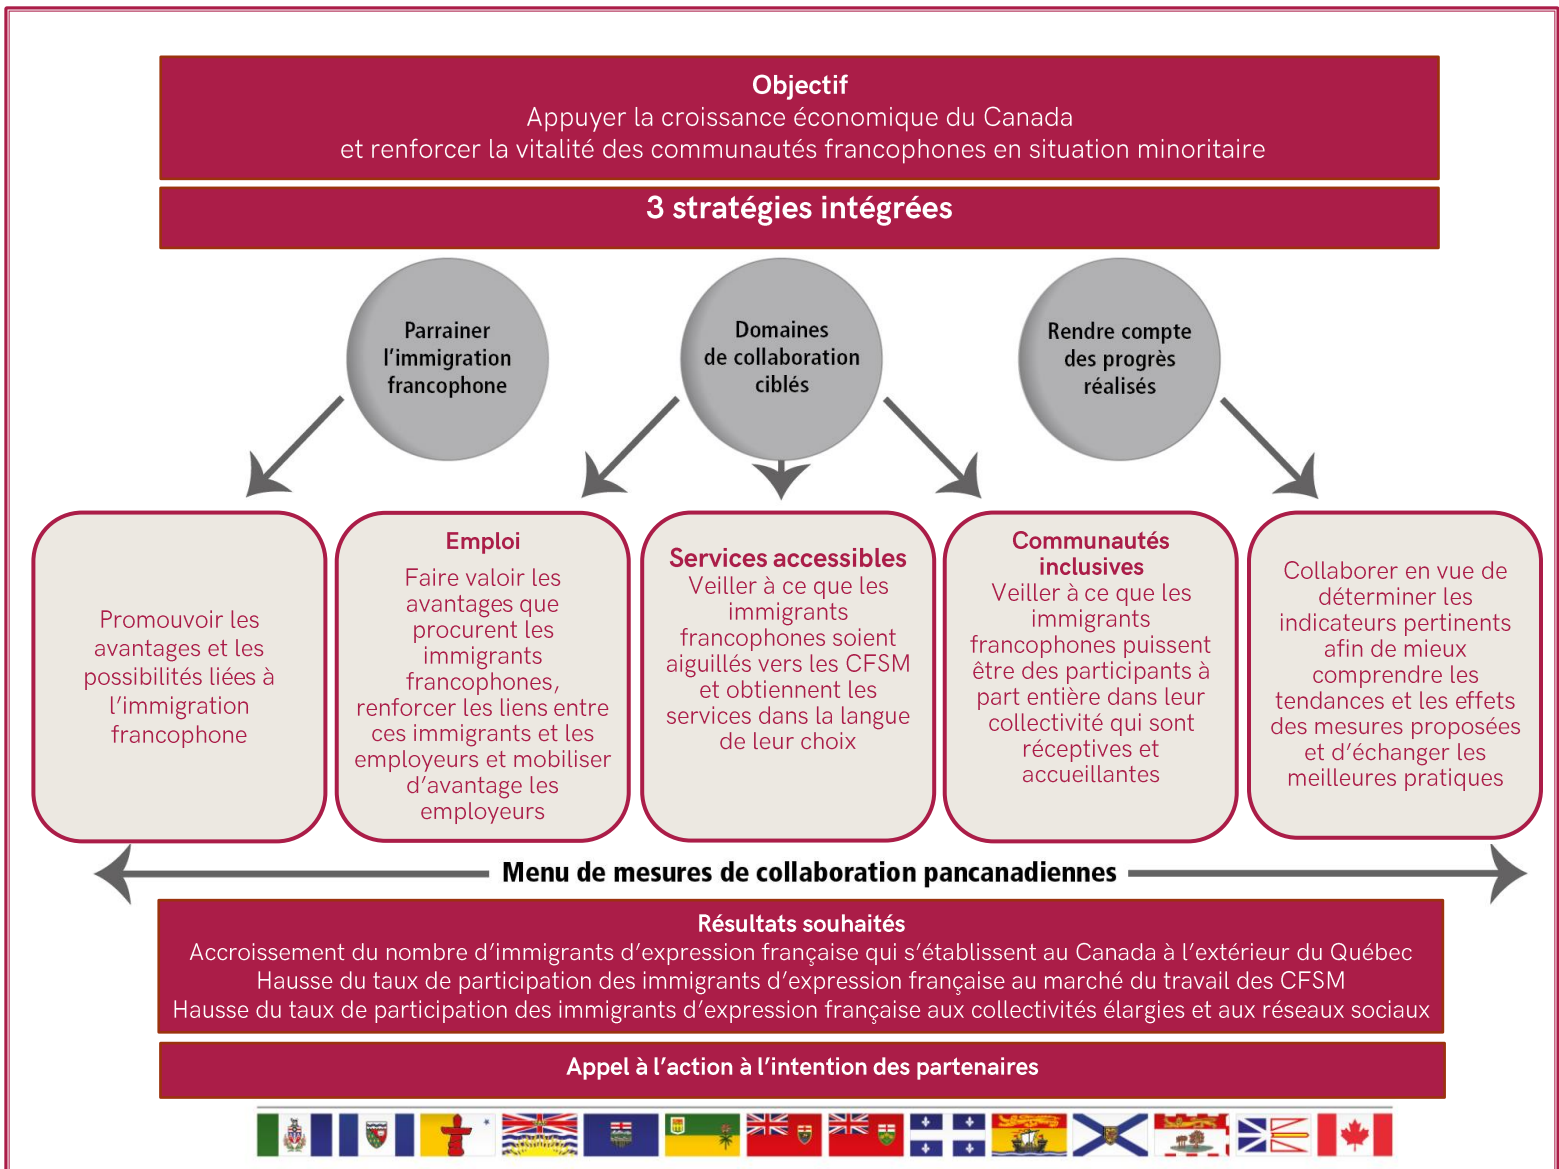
**Objectif**
Appuyer la croissance économique du Canada et renforcer la vitalité des communautés francophones en situation minoritaire

**3 stratégies intégrées**

Parrainer l'immigration francophone

Domaines de collaboration ciblés

Rendre compte des progrès réalisés

Promouvoir les avantages et les possibilités liées à l'immigration francophone

**Emploi**
Faire valoir les avantages que procurent les immigrants francophones, renforcer les liens entre ces immigrants et les employeurs et mobiliser d'avantage les employeurs

**Services accessibles**
Veiller à ce que les immigrants francophones soient aiguillés vers les CFSM et obtiennent les services dans la langue de leur choix

**Communautés inclusives**
Veiller à ce que les immigrants francophones puissent être des participants à part entière dans leur collectivité qui sont réceptives et accueillantes

Collaborer en vue de déterminer les indicateurs pertinents afin de mieux comprendre les tendances et les effets des mesures proposées et d'échanger les meilleures pratiques

**Menu de mesures de collaboration pancanadiennes**

**Résultats souhaités**
Accroissement du nombre d'immigrants d'expression française qui s'établissent au Canada à l'extérieur du Québec
Hausse du taux de participation des immigrants d'expression française au marché du travail des CFSM
Hausse du taux de participation des immigrants d'expression française aux collectivités élargies et aux réseaux sociaux

**Appel à l'action à l'intention des partenaires**